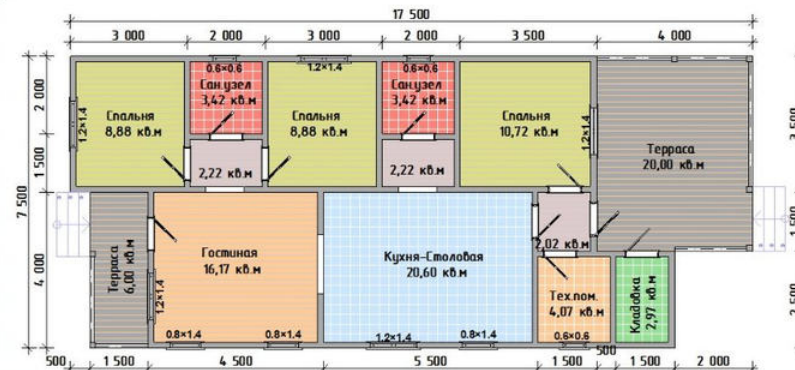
17 500

3 000 2 000 3 000 2 000 3 500 4 000

0.6×0.6
Санузел
3,42 кв.м

1.2×1.4

0.6×0.6
Санузел
3,42 кв.м

Спальня
8,88 кв.м

Спальня
8,88 кв.м

Спальня
10,72 кв.м

1.2×1.4

1.2×1.4

Терраса
20,00 кв.м

2,22 кв.м

2,22 кв.м

2 000
1 500
7 500
4 000

Терраса
6,00 кв.м

Гостиная
16,17 кв.м

1.2×1.4

Кухня-Столовая
20,60 кв.м

2,02 кв.м

Техпом.
4,07 кв.м

Кладовка
2,97 кв.м

0.8×1.4 0.8×1.4 1.2×1.4 0.8×1.4 0.6×0.6

500 1 500 4 500 5 500 1 500 500 1 500 2 000

3 500
1 500
2 500